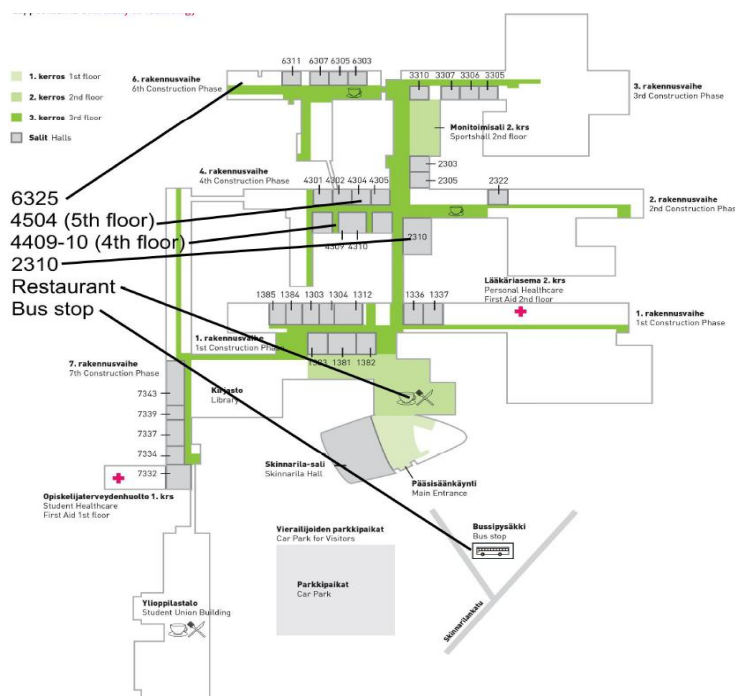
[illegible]

1. kerros 1st floor
2. kerros 2nd floor
3. kerros 3rd floor
Salit Halls

6. rakennusvaihe
6th Construction Phase

6311 6307 6305 6303

3310 3307 3306 3305

3. rakennusvaihe
3rd Construction Phase

Monitoimisali 2. krs
Sportshall 2nd floor

2303
2305
2322

4. rakennusvaihe
4th Construction Phase

4301 4302 4304 4305

2. rakennusvaihe
2nd Construction Phase

6325
4504 (5th floor)
4409-10 (4th floor)
2310
Restaurant
Bus stop

4309 4310

2310

Lääkäriasema 2. krs
Personal Healthcare
First Aid 2nd floor

1385 1384 1303 1304 1312 1336 1337

1. rakennusvaihe
1st Construction Phase

1. rakennusvaihe
1st Construction Phase

1383 1381 1382

7. rakennusvaihe
7th Construction Phase

Kirjasto
Library

7343
7339
7337
7334
7332

Opiskelijaterveydenhuolto 1. krs
Student Healthcare
First Aid 1st floor

Skinnarila-sali
Skinnarila Hall

Pääsisäänkäynti
Main Entrance

Vierailijoiden parkkipaikat
Car Park for Visitors

Bussipysäkki
Bus stop

Parkkipaikat
Car Park

Ylioppilastalo
Student Union Building

Skinnarilankatu